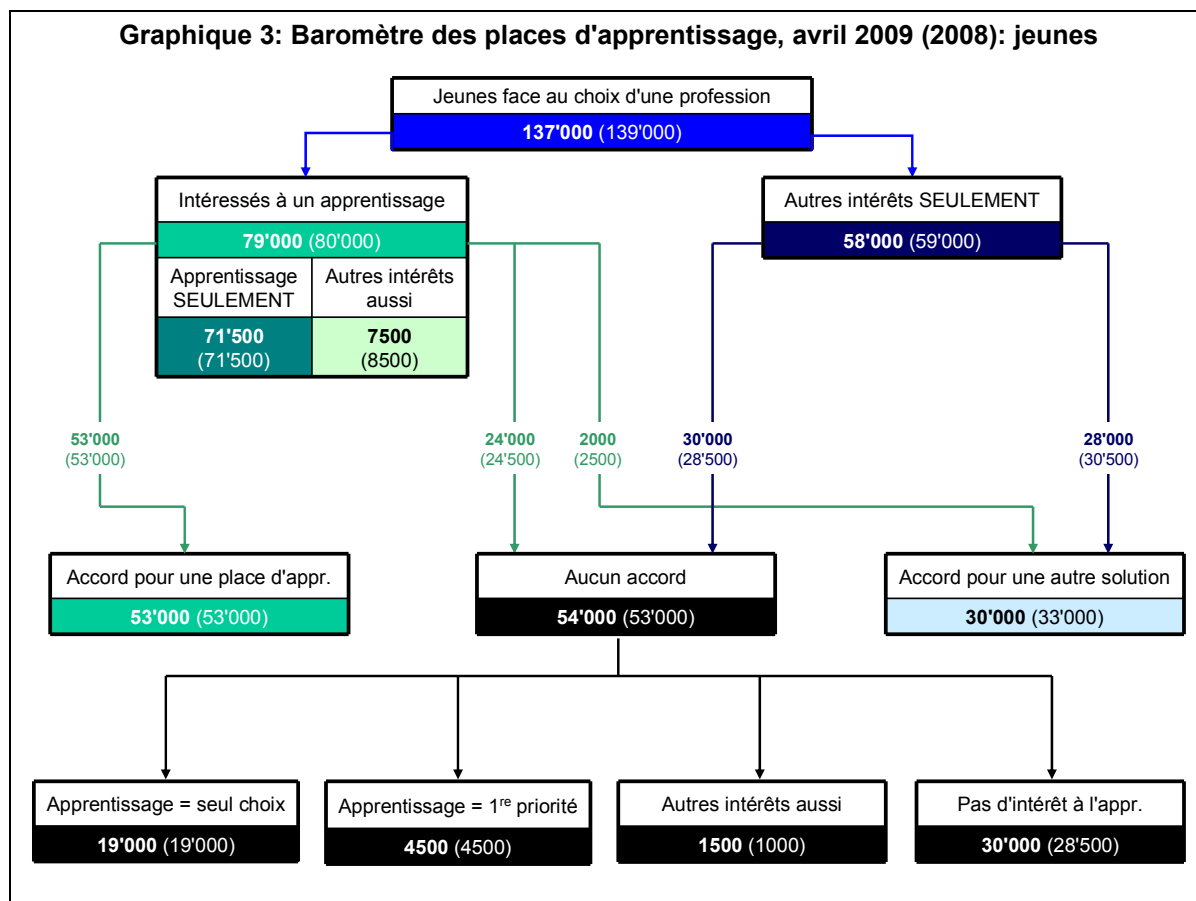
Graphique 3: Baromètre des places d'apprentissage, avril 2009 (2008): jeunes

Jeunes face au choix d'une profession
137'000 (139'000)

Intéressés à un apprentissage
79'000 (80'000)

| Apprentissage SEULEMENT | Autres intérêts aussi |
|---|---|
| 71'500 (71'500) | 7500 (8500) |

Autres intérêts SEULEMENT
58'000 (59'000)

53'000 (53'000)

24'000 (24'500)

2000 (2500)

30'000 (28'500)

28'000 (30'500)

Accord pour une place d'appr.
53'000 (53'000)

Aucun accord
54'000 (53'000)

Accord pour une autre solution
30'000 (33'000)

Apprentissage = seul choix
19'000 (19'000)

Apprentissage = 1$^{re}$ priorité
4500 (4500)

Autres intérêts aussi
1500 (1000)

Pas d'intérêt à l'appr.
30'000 (28'500)